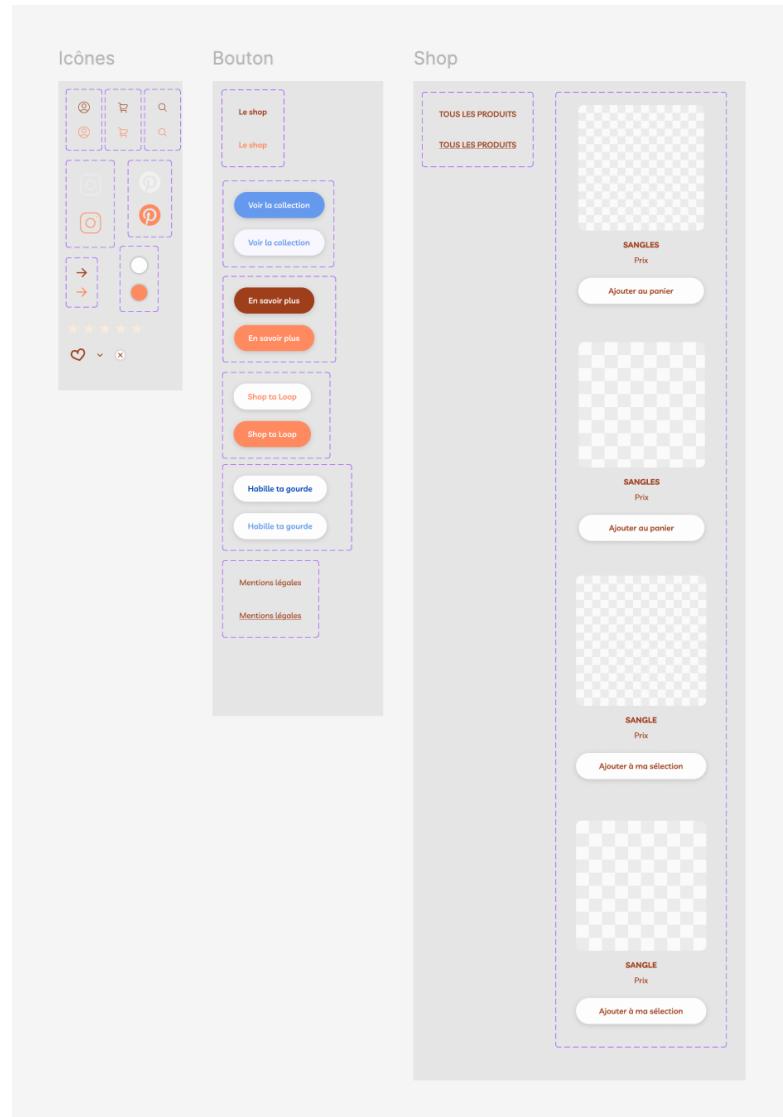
Icônes

Bouton

Le shop

Le shop

Voir la collection

Voir la collection

En savoir plus

En savoir plus

Shop ta Loop

Shop ta Loop

Habille ta gourde

Habille ta gourde

Mentions légales

Mentions légales

Shop

TOUS LES PRODUITS

TOUS LES PRODUITS

SANGLES

Prix

Ajouter au panier

SANGLES

Prix

Ajouter au panier

SANGLE

Prix

Ajouter à ma sélection

SANGLE

Prix

Ajouter à ma sélection